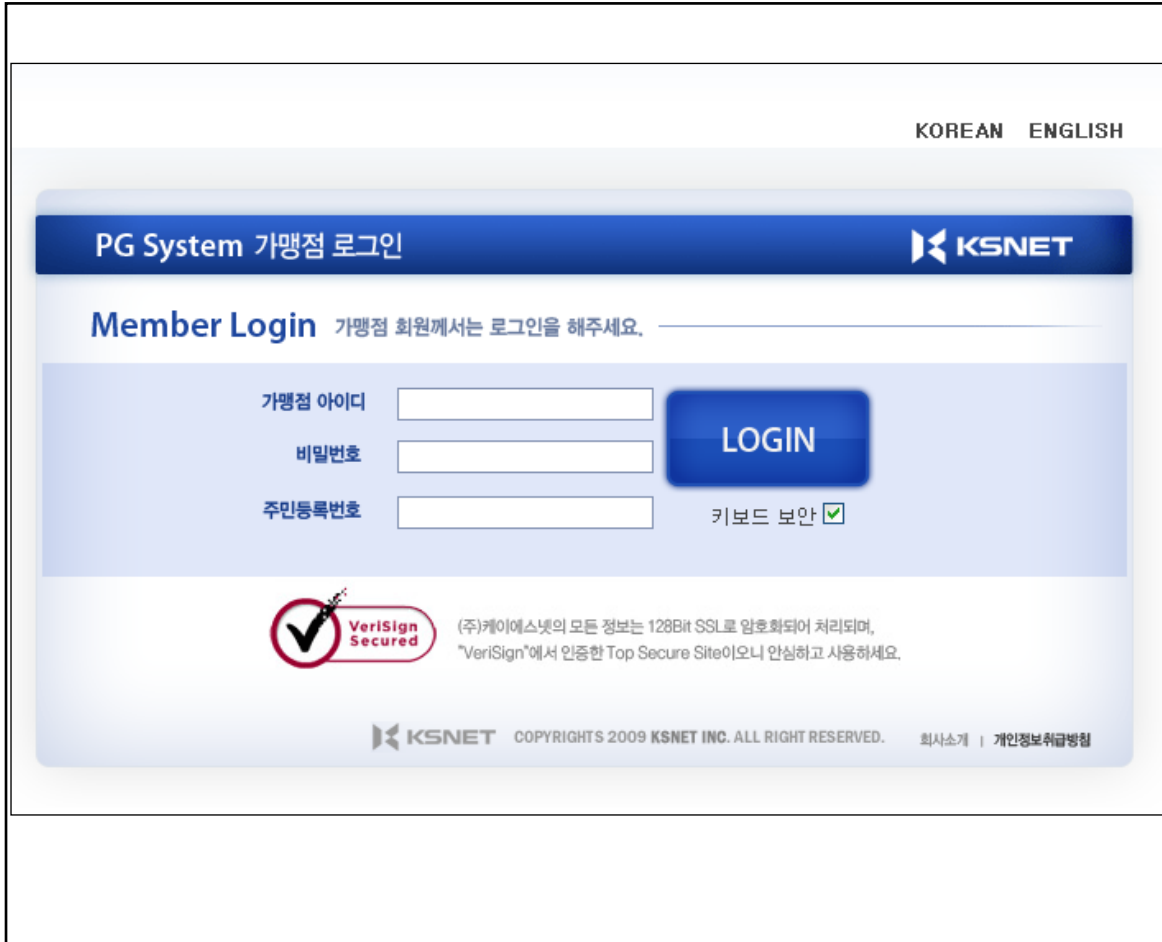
KOREAN ENGLISH

PG System 가맹점 로그인

KSNET

Member Login 가맹점 회원께서는 로그인을 해주세요.

가맹점 아이디

비밀번호

주민등록번호

LOGIN

키보드 보안

VeriSign Secured

(주)케이에스넷의 모든 정보는 128Bit SSL로 암호화되어 처리되며, "VeriSign"에서 인증한 Top Secure Site이오니 안심하고 사용하세요.

KSNET COPYRIGHTS 2009 KSNET INC. ALL RIGHT RESERVED.

회사소개 | 개인정보취급방침